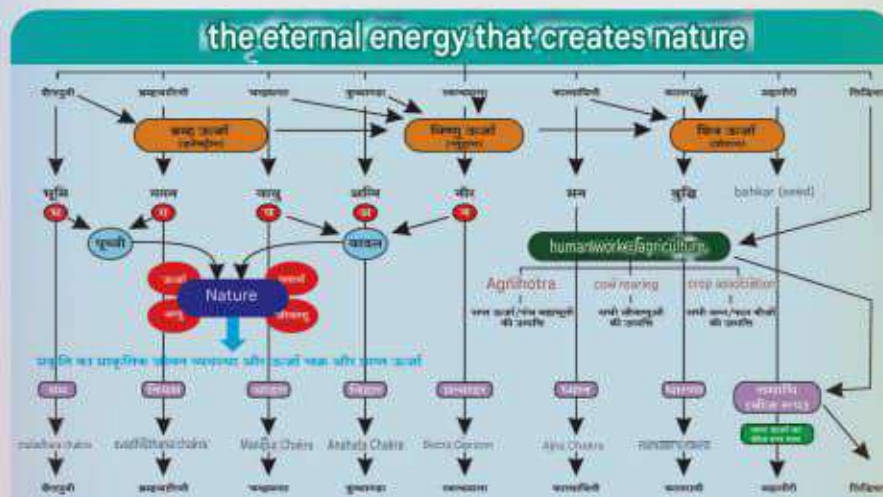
the eternal energy that creates nature

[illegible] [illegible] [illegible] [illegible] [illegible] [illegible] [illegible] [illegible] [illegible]

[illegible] ऊर्जा
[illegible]

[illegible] ऊर्जा
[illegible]

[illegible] ऊर्जा
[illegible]

भूमि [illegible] वायु अग्नि नीर मन बुद्धि

bahkar (seed)

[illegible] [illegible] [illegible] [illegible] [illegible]

पृथ्वी

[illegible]

humanworke agriculture

Nature

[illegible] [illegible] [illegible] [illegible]

Agrihotra

cow rearing

crop association

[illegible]

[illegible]

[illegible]

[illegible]

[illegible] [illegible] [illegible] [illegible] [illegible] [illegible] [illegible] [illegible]

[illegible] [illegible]

muladhara chakra swadhisthana chakra Manipur Chakra Anahata Chakra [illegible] Agna Chakra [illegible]

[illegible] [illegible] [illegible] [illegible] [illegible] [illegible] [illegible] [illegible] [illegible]